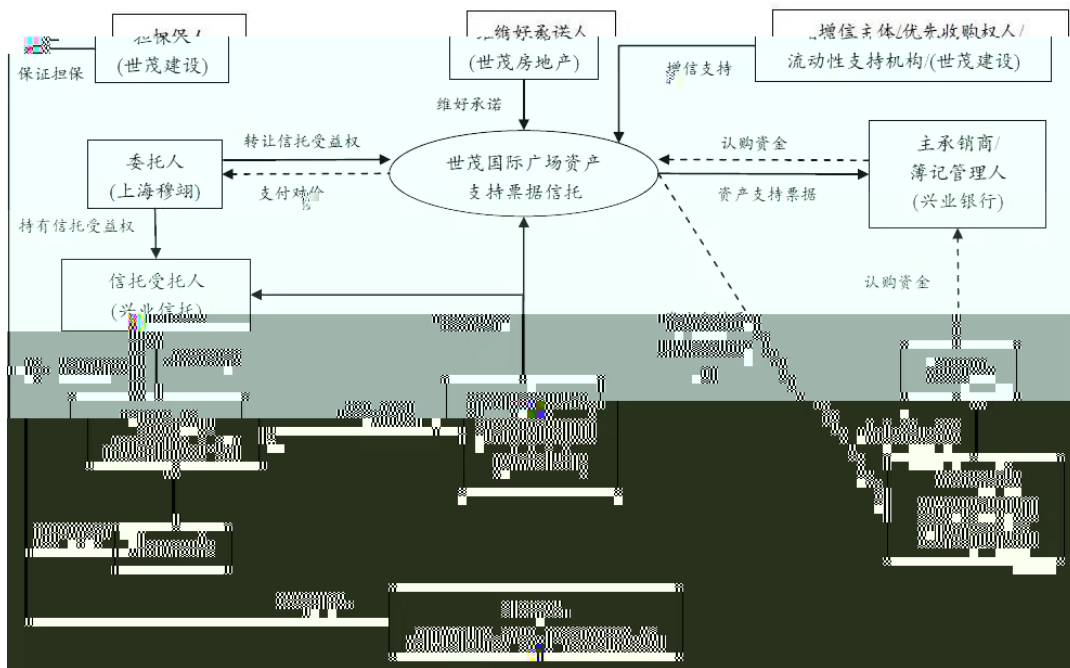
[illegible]保人
(世茂建设)

保证担保

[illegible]维好承诺人
(世茂房地产)

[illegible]增信主体/优先收购权人/
流动性支持机构/(世茂建设)

增信支持

维好承诺

转让信托受益权

委托人
(上海穆翊)

支付对价

世茂国际广场资产
支持票据信托

认购资金

资产支持票据

主承销商/
簿记管理人
(兴业银行)

持有信托受益权

信托受托人
(兴业信托)

认购资金

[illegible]